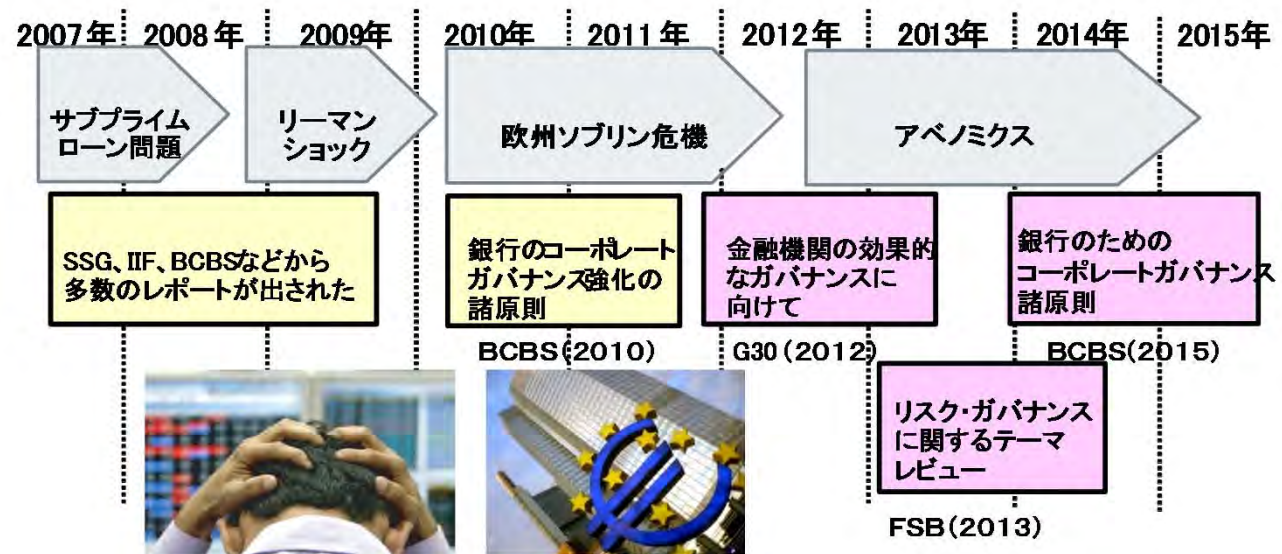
2007年 2008年 2009年 2010年 2011年 2012年 2013年 2014年 2015年

サブプライムローン問題

リーマンショック

欧州ソブリン危機

アベノミクス

SSG、IIF、BCBSなどから多数のレポートが出された

銀行のコーポレートガバナンス強化の諸原則

BCBS(2010)

金融機関の効果的なガバナンスに向けて

G30(2012)

銀行のためのコーポレートガバナンス諸原則

BCBS(2015)

リスク・ガバナンスに関するテーマレビュー

FSB(2013)